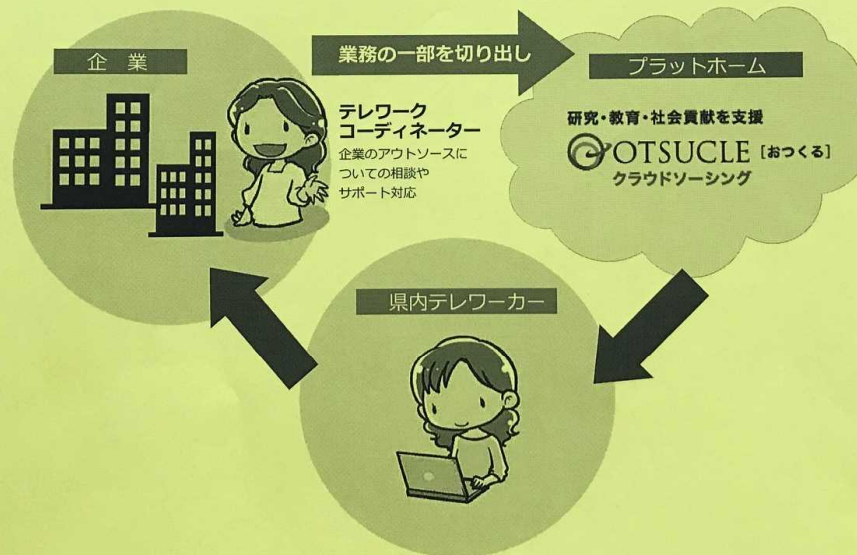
企業

業務の一部を切り出し

プラットホーム

テレワークコーディネーター
企業のアウトソースについての相談やサポート対応

研究・教育・社会貢献を支援
OTSUCLE［おつくる］
クラウドソーシング

県内テレワーカー